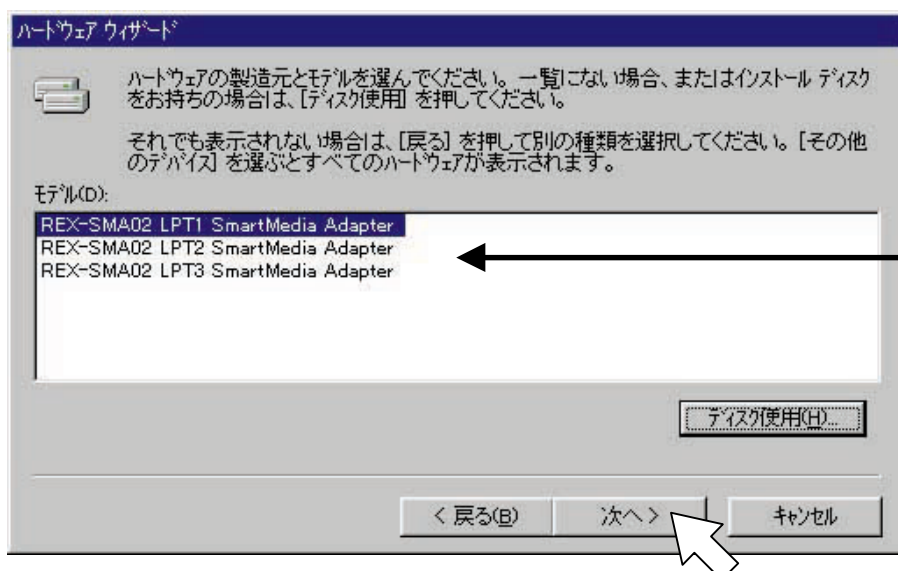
ハードウェア ウィザード

ハードウェアの製造元とモデルを選んでください。一覧にない場合、またはインストール ディスクをお持ちの場合は、[ディスク使用] を押してください。

それでも表示されない場合は、[戻る] を押して別の種類を選択してください。[その他のデバイス] を選ぶとすべてのハードウェアが表示されます。

モデル(D):

REX-SMA02 LPT1 SmartMedia Adapter
REX-SMA02 LPT2 SmartMedia Adapter
REX-SMA02 LPT3 SmartMedia Adapter

ディスク使用(H)...

< 戻る(B)
次へ >
キャンセル